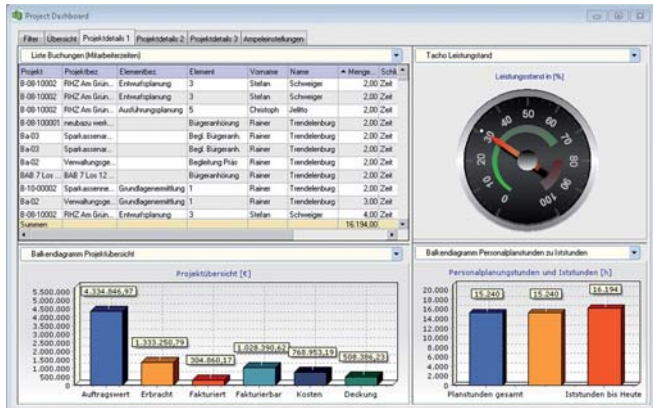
Project Dashboard

Filter | Übersicht | Projektdetails 1 | Projektdetails 2 | Projektdetails 3 | Ampeleinstellungen

Liste Buchungen (Mitarbeiterzeiten)

| Projekt | Projektbez. | Elementbez. | Element | Vorname | Name | Menge | Sch |
|---|---|---|---|---|---|---|---|
| B-08-10002 | RHZ Am Grün... | Entwurfsplanung | 3 | Stefan | Schweiger | 2,00 | Zeit |
| B-08-10002 | RHZ Am Grün... | Entwurfsplanung | 3 | Stefan | Schweiger | 2,00 | Zeit |
| B-08-10002 | RHZ Am Grün... | Ausführungsplanung | 5 | Christoph | Jellito | 2,00 | Zeit |
| B-08-100001 | neubazu werk... | | Bürgeranhörung | Rainer | Trendelenburg | 2,00 | Zeit |
| Ba-03 | Sparkassenar... | | Begl. Bürgeranh. | Rainer | Trendelenburg | 2,00 | Zeit |
| Ba-03 | Sparkassenar... | | Begl. Bürgeranh. | Rainer | Trendelenburg | 2,00 | Zeit |
| Ba-02 | Verwaltungsge... | | Begleitung Präs | Rainer | Trendelenburg | 2,00 | Zeit |
| BAB 7 Los ... | BAB 7 Los 12 ... | | Bürgeranhörung | Rainer | Trendelenburg | 2,00 | Zeit |
| B-10-00002 | Sparkassenne... | Grundlagenermittlung | 1 | Rainer | Trendelenburg | 2,00 | Zeit |
| Ba-02 | Verwaltungsge... | Grundlagenermittlung | 1 | Rainer | Trendelenburg | 3,00 | Zeit |
| B-08-10002 | RHZ Am Grün... | Entwurfsplanung | 3 | Stefan | Schweiger | 4,00 | Zeit |
| Summen | | | | | | 16.194,00 | |

Tacho Leistungsstand

Leistungsstand in [%]

0 10 20 30 40 50 60 70 80 90 100

Balkendiagramm Projektübersicht

Projektübersicht [€]

5.500.000
5.000.000
4.500.000
4.000.000
3.500.000
3.000.000
2.500.000
2.000.000
1.500.000
1.000.000
500.000
0

4.334.846,97
1.333.250,79
304.860,17
1.028.390,62
768.953,19
508.386,23

Auftragswert | Erbracht | Fakturiert | Fakturierbar | Kosten | Deckung

Balkendiagramm Personalplanstunden zu Iststunden

Personalplanungsstunden und Iststunden [h]

20.000
18.000
16.000
14.000
12.000
10.000
8.000
6.000
4.000
2.000
0

15.240
15.240
16.194

Planstunden gesamt | Iststunden bis Heute